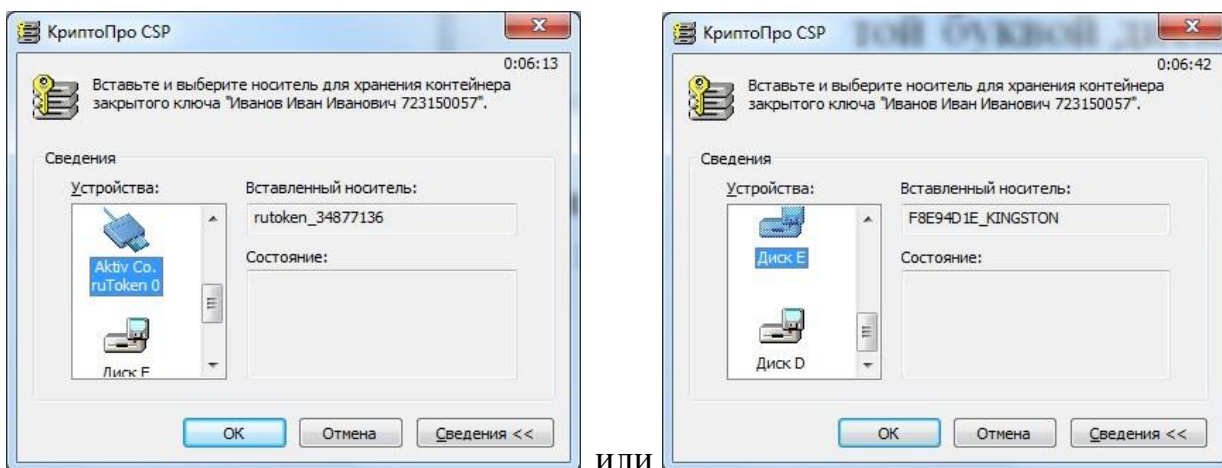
КриптоПро CSP

0:06:13

Вставьте и выберите носитель для хранения контейнера закрытого ключа "Иванов Иван Иванович 723150057".

Сведения

Устройства:

Aktiv Co. ruToken 0

Диск Е

Вставленный носитель:

rutoken_34877136

Состояние:

OK

Отмена

Сведения <<

или

КриптоПро CSP

0:06:42

Вставьте и выберите носитель для хранения контейнера закрытого ключа "Иванов Иван Иванович 723150057".

Сведения

Устройства:

Диск E

Диск D

Вставленный носитель:

F8E94D1E_KINGSTON

Состояние:

OK

Отмена

Сведения <<